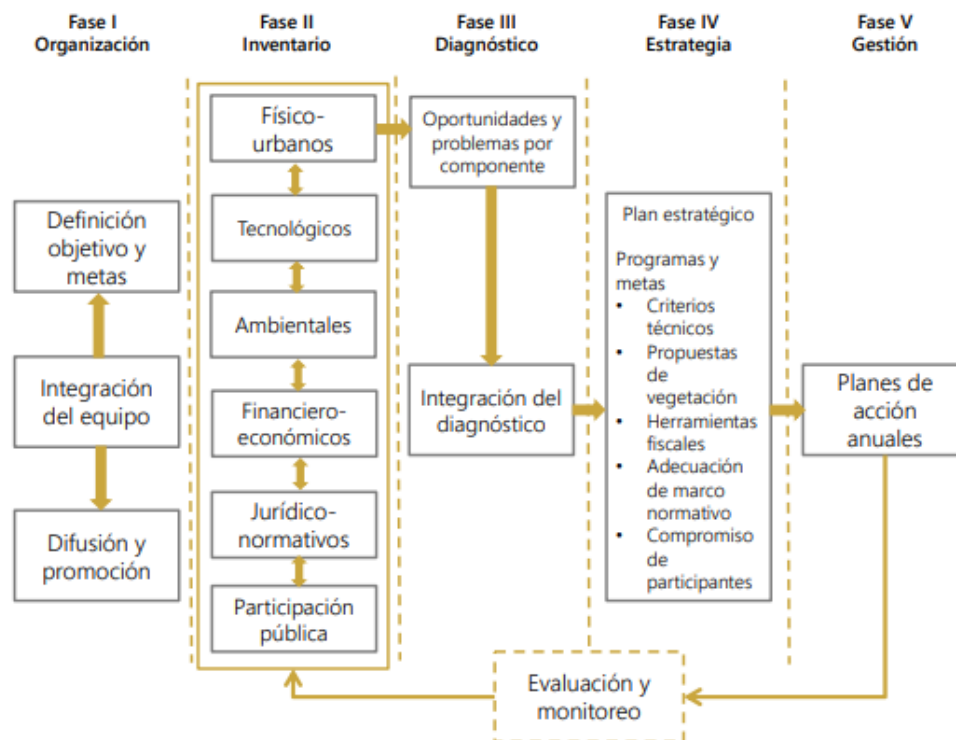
Fase I
Organización

Fase II
Inventario

Fase III
Diagnóstico

Fase IV
Estrategia

Fase V
Gestión

Definición objetivo y metas

Integración del equipo

Difusión y promoción

Físico-urbanos

Tecnológicos

Ambientales

Financiero-económicos

Jurídico-normativos

Participación pública

Oportunidades y problemas por componente

Integración del diagnóstico

Plan estratégico

Programas y metas
• Criterios técnicos
• Propuestas de vegetación
• Herramientas fiscales
• Adecuación de marco normativo
• Compromiso de participantes

Planes de acción anuales

Evaluación y monitoreo